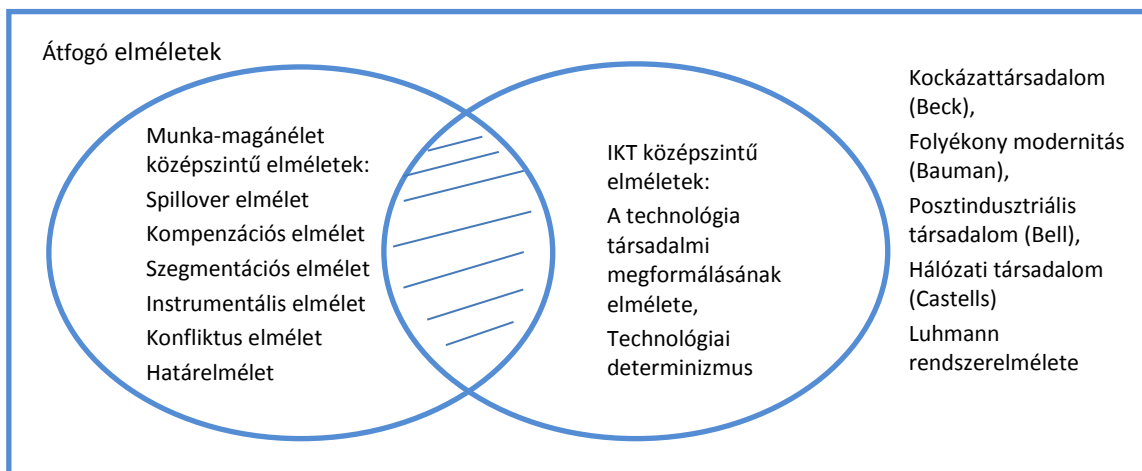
Átfogó elméletek

Munka-magánélet középszintű elméletek:
Spillover elmélet
Kompenzációs elmélet
Szegmentációs elmélet
Instrumentális elmélet
Konfliktus elmélet
Határelmélet

IKT középszintű elméletek:
A technológia társadalmi megformálásának elmélete,
Technológiai determinizmus

Kockázattársadalom (Beck),
Folyékony modernitás (Bauman),
Posztindusztriális társadalom (Bell),
Hálózati társadalom (Castells)
Luhmann rendszerelmélete